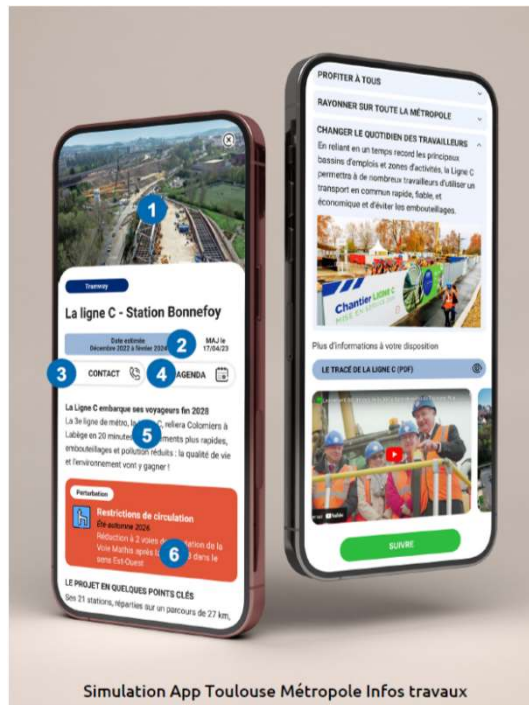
1

Tramway

La ligne C - Station Bonnefoy

Date estimée Décembre 2022 à février 2026

2

MAJ le 17/04/23

3

CONTACT

4

AGENDA

La Ligne C embarque ses voyageurs fin 2028

La 3e ligne de métro, la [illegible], reliera Colomiers à Labège en 20 minutes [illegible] ements plus rapides, embouteillages et pollution réduits : la qualité de vie et l'environnement vont y gagner !

5

Perturbation

Restrictions de circulation

Été automne 2024

Réduction à 2 voies de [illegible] ation de la Voie Mathis après le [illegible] dans le sens Est-Ouest

6

LE PROJET EN QUELQUES POINTS CLÉS

Ses 21 stations, réparties sur un parcours de 27 km,

PROFITER À TOUS

RAYONNER SUR TOUTE LA MÉTROPOLE

CHANGER LE QUOTIDIEN DES TRAVAILLEURS

En reliant en un temps record les principaux bassins d'emplois et zones d'activités, la ligne C permettra à de nombreux travailleurs d'utiliser un transport en commun rapide, fiable, et économique et d'éviter les embouteillages.

Chantier LIGNE C

Plus d'informations à votre disposition

LE TRACÉ DE LA LIGNE C (PDF)

SUIVRE

Simulation App Toulouse Métropole Infos travaux